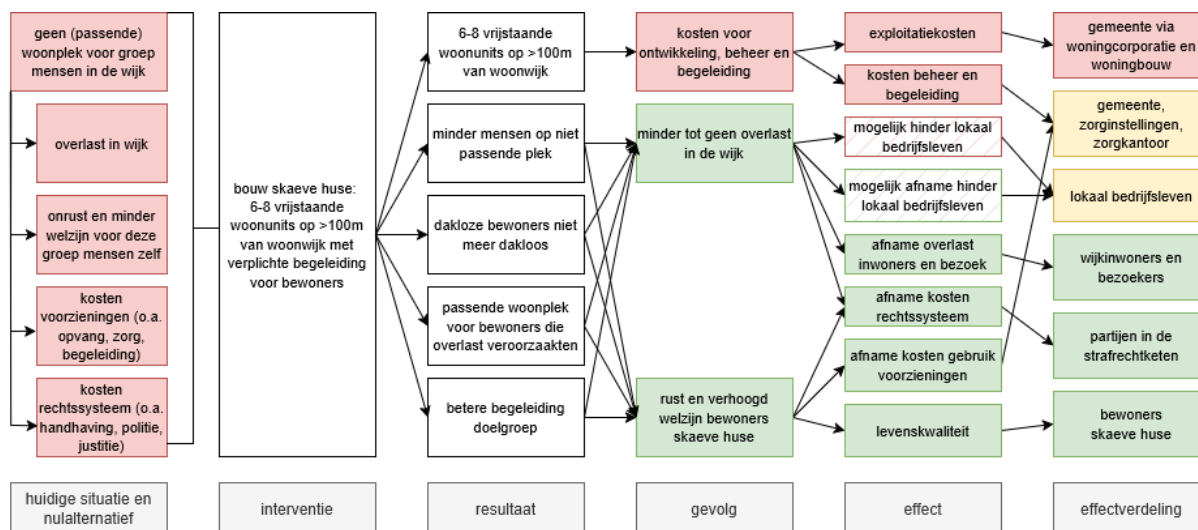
geen (passende) woonplek voor groep mensen in de wijk

overlast in wijk

onrust en minder welzijn voor deze groep mensen zelf

kosten voorzieningen (o.a. opvang, zorg, begeleiding)

kosten rechtssysteem (o.a. handhaving, politie, justitie)

bouw skaeve huse: 6-8 vrijstaande woonunits op >100m van woonwijk met verplichte begeleiding voor bewoners

6-8 vrijstaande woonunits op >100m van woonwijk

minder mensen op niet passende plek

dakloze bewoners niet meer dakloos

passende woonplek voor bewoners die overlast veroorzaakten

betere begeleiding doelgroep

kosten voor ontwikkeling, beheer en begeleiding

minder tot geen overlast in de wijk

rust en verhoogd welzijn bewoners skaeve huse

exploitatiekosten

kosten beheer en begeleiding

mogelijk hinder lokaal bedrijfsleven

mogelijk afname hinder lokaal bedrijfsleven

afname overlast inwoners en bezoek

afname kosten rechtssysteem

afname kosten gebruik voorzieningen

levenskwaliteit

gemeente via woningcorporatie en woningbouw

gemeente, zorginstellingen, zorgkantoor

lokaal bedrijfsleven

wijkinwoners en bezoekers

partijen in de strafrechtketen

bewoners skaeve huse

huidige situatie en nulalternatief

interventie

resultaat

gevolg

effect

effectverdeling